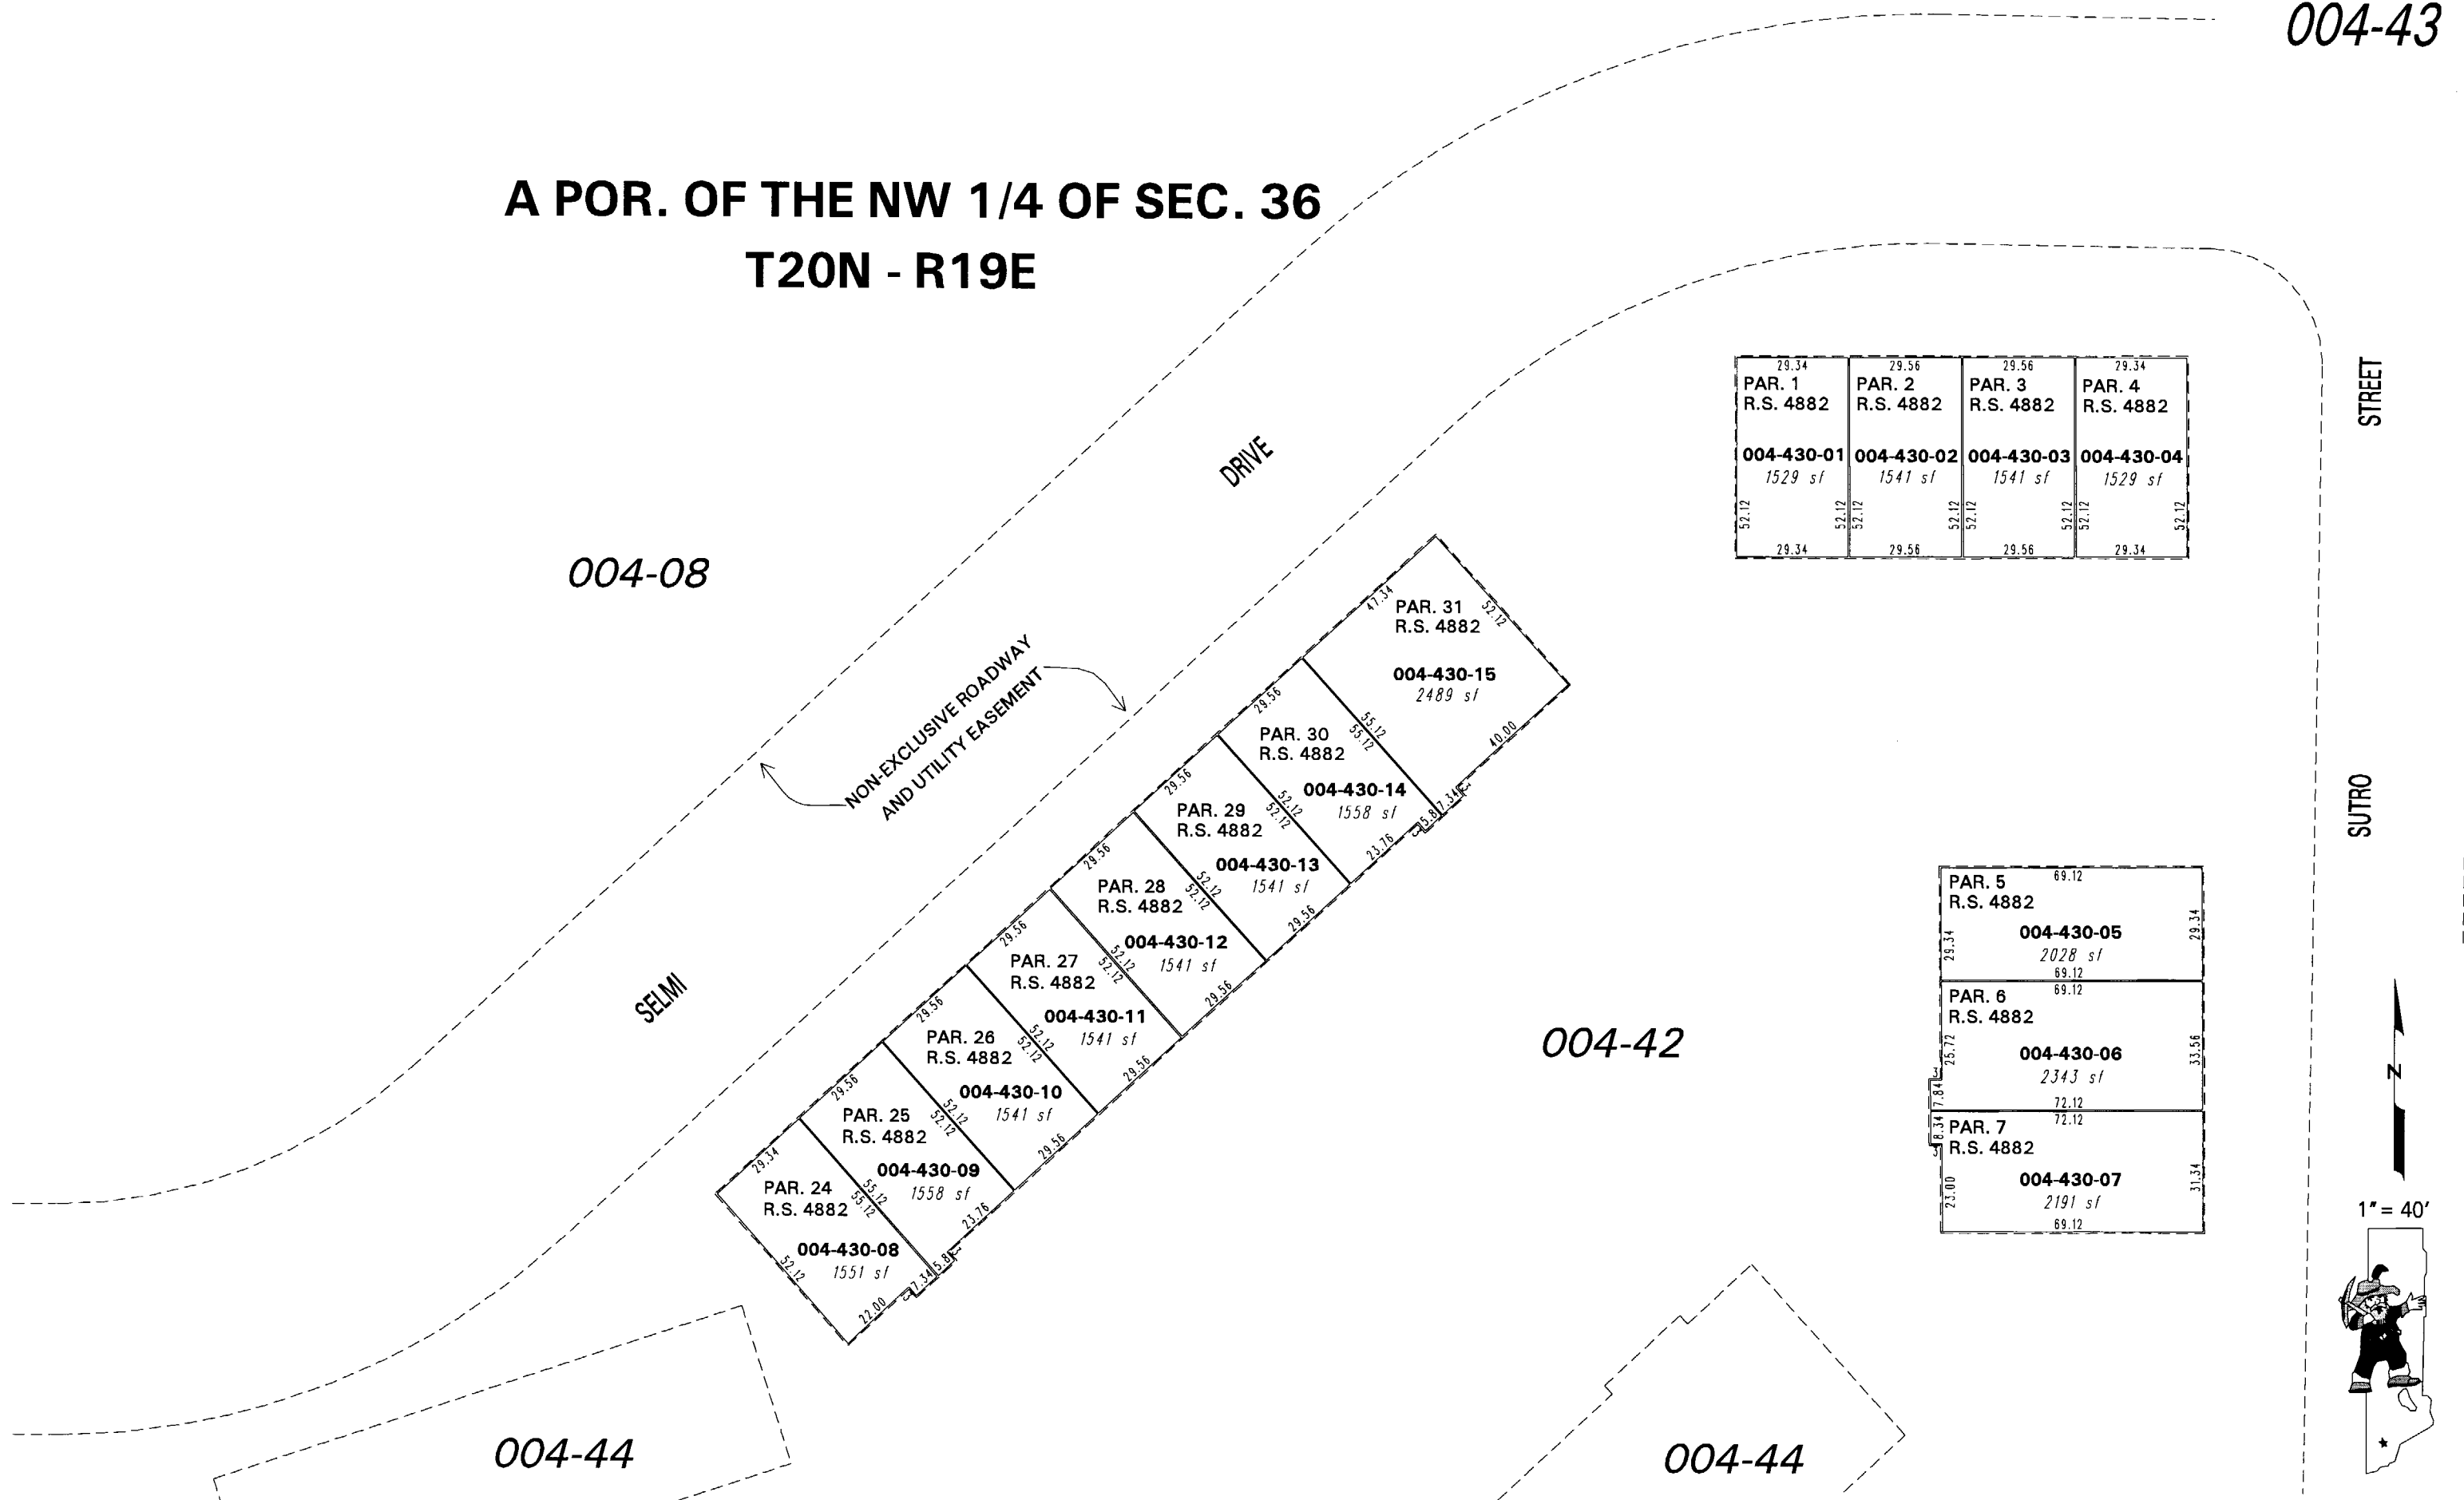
004-43

A POR. OF THE NW 1/4 OF SEC. 36
T20N - R19E

004-08

DRIVE

SELMI

NON-EXCLUSIVE ROADWAY AND UTILITY EASEMENT

PAR. 1 R.S. 4882 004-430-01 1529 sf
29.34 52.12 52.12 29.34

PAR. 2 R.S. 4882 004-430-02 1541 sf
29.56 52.12 52.12 29.56

PAR. 3 R.S. 4882 004-430-03 1541 sf
29.56 52.12 52.12 29.56

PAR. 4 R.S. 4882 004-430-04 1529 sf
29.34 52.12 52.12 29.34

STREET

SUTRO

PAR. 31 R.S. 4882 004-430-15 2489 sf
47.34 52.12 55.12 40.00 7.34

PAR. 30 R.S. 4882 004-430-14 1558 sf
29.56 55.12 52.12 23.76 5.81

PAR. 29 R.S. 4882 004-430-13 1541 sf
29.56 52.12 52.12 29.56

PAR. 28 R.S. 4882 004-430-12 1541 sf
29.56 52.12 52.12 29.56

PAR. 27 R.S. 4882 004-430-11 1541 sf
29.56 52.12 52.12 29.56

PAR. 26 R.S. 4882 004-430-10 1541 sf
29.56 52.12 52.12 29.56

PAR. 25 R.S. 4882 004-430-09 1558 sf
29.56 55.12 52.12 23.76 5.81

PAR. 24 R.S. 4882 004-430-08 1551 sf
29.34 55.12 52.12 22.00 7.34

004-42

PAR. 5 R.S. 4882 004-430-05 2028 sf
69.12 29.34 29.34 69.12

PAR. 6 R.S. 4882 004-430-06 2343 sf
69.12 25.72 33.56 7.84 72.12

PAR. 7 R.S. 4882 004-430-07 2191 sf
72.12 8.34 23.00 31.34 69.12

N

1" = 40'

004-44

004-44